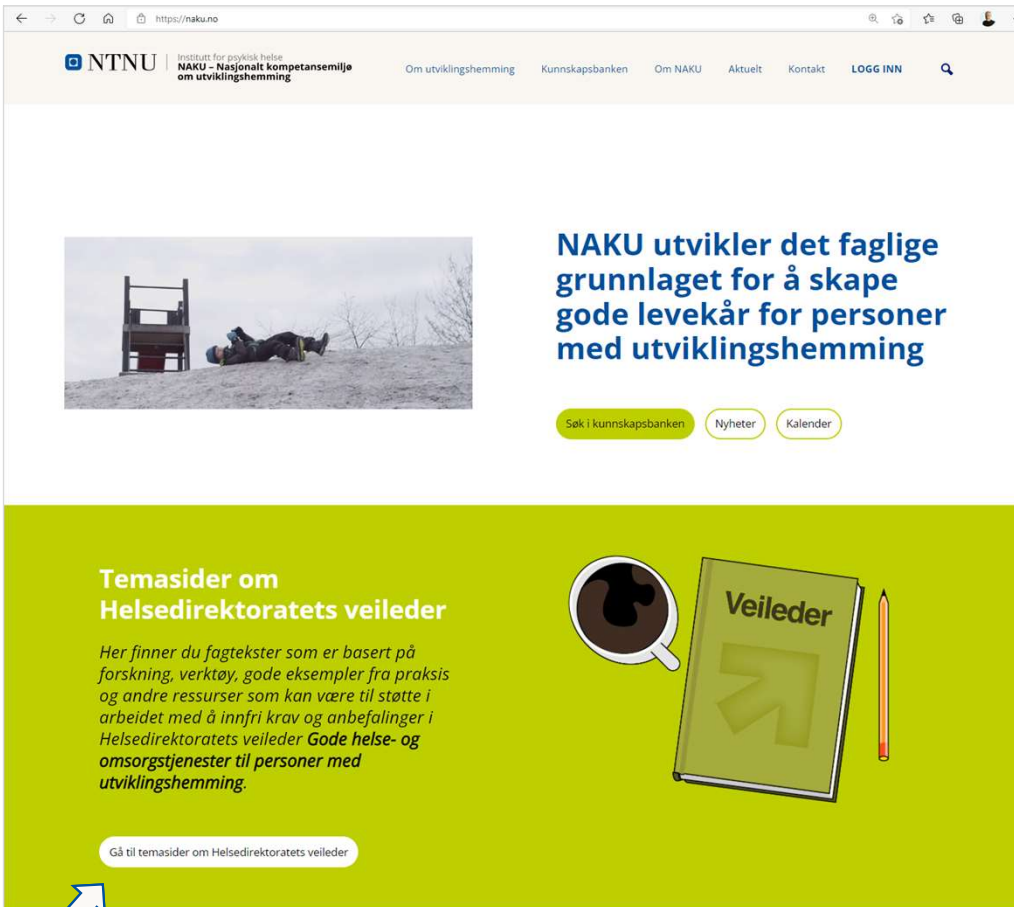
https://naku.no

NTNU | Institutt for psykisk helse
NAKU – Nasjonalt kompetansemiljø om utviklingshemming

Om utviklingshemming Kunnskapsbanken Om NAKU Aktuelt Kontakt LOGG INN

NAKU utvikler det faglige grunnlaget for å skape gode levekår for personer med utviklingshemming

Søk i kunnskapsbanken Nyheter Kalender

Temasider om Helsedirektoratets veileder

Her finner du fagtekster som er basert på forskning, verktøy, gode eksempler fra praksis og andre ressurser som kan være til støtte i arbeidet med å innfri krav og anbefalinger i Helsedirektoratets veileder **Gode helse- og omsorgstjenester til personer med utviklingshemming**.

Veileder

Gå til temasider om Helsedirektoratets veileder